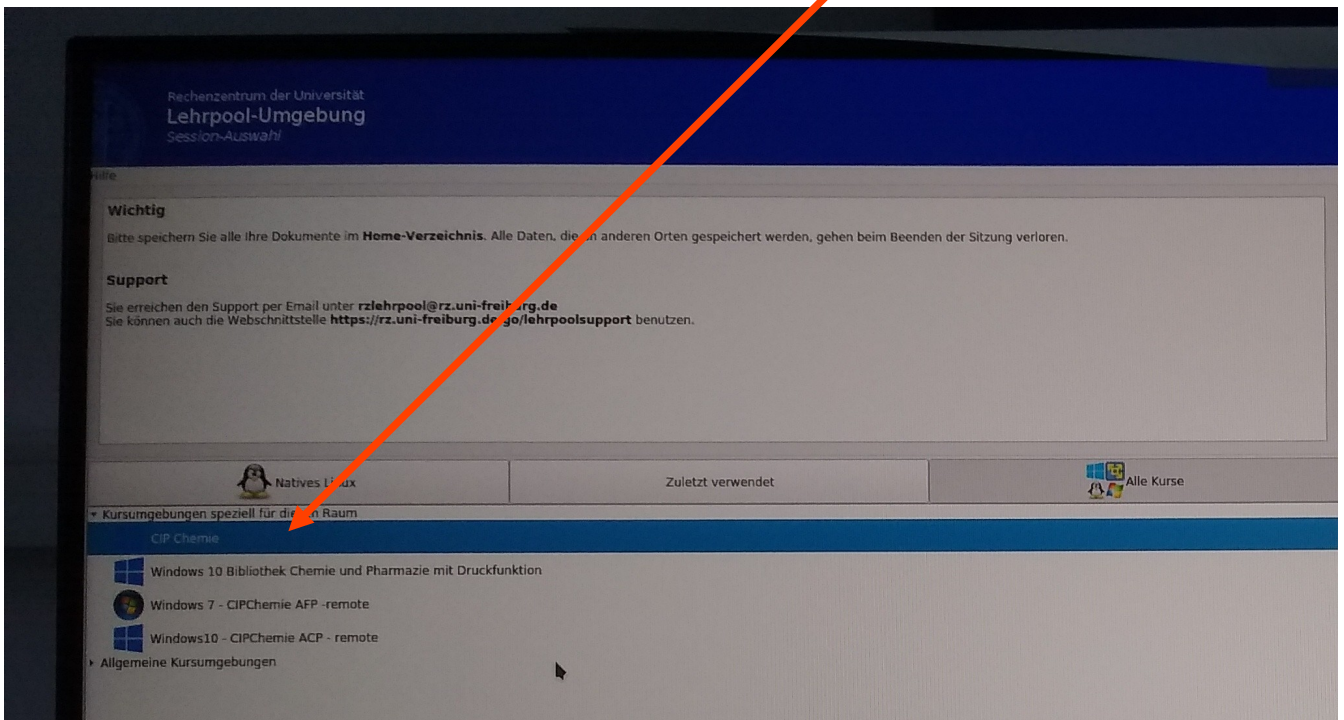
Rechenzentrum der Universität
Lehrpool-Umgebung
Session-Auswahl

Hilfe

Wichtig

Bitte speichern Sie alle Ihre Dokumente im Home-Verzeichnis. Alle Daten, die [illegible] anderen Orten gespeichert werden, gehen beim Beenden der Sitzung verloren.

Support

Sie erreichen den Support per Email unter rzlehrpool@rz.uni-freiburg.de
Sie können auch die Webschnittstelle https://rz.uni-freiburg.de/go/lehrpoolsupport benutzen.

Natives Linux

Zuletzt verwendet

Alle Kurse

Kursumgebungen speziell für die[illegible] Raum

CIP Chemie

Windows 10 Bibliothek Chemie und Pharmazie mit Druckfunktion

Windows 7 - CIPChemie AFP -remote

Windows10 - CIPChemie ACP - remote

Allgemeine Kursumgebungen